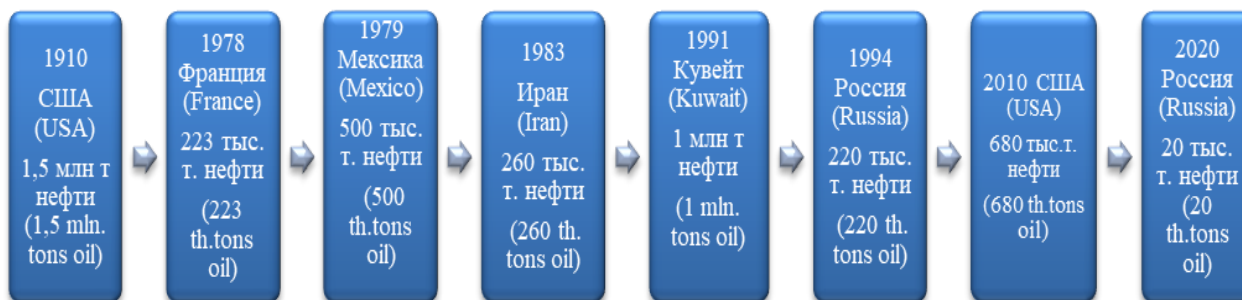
1910
США
(USA)
1,5 млн т нефти
(1,5 mln. tons oil)

1978
Франция
(France)
223 тыс. т. нефти
(223 th.tons oil)

1979
Мексика
(Mexico)
500 тыс. т. нефти
(500 th.tons oil)

1983
Иран
(Iran)
260 тыс. т. нефти
(260 th. tons oil)

1991
Кувейт
(Kuwait)
1 млн т нефти
(1 mln. tons oil)

1994
Россия
(Russia)
220 тыс. т. нефти
(220 th. tons oil)

2010 США
(USA)
680 тыс.т. нефти
(680 th.tons oil)

2020
Россия
(Russia)
20 тыс. т. нефти
(20 th.tons oil)